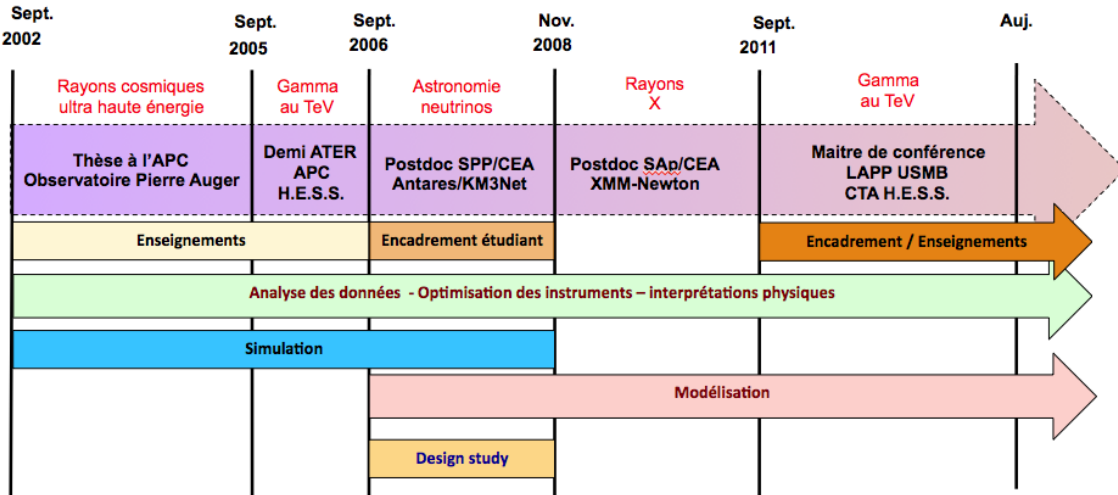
Sept. 2002

Sept. 2005

Sept. 2006

Nov. 2008

Sept. 2011

Auj.

Rayons cosmiques ultra haute énergie

Gamma au TeV

Astronomie neutrinos

Rayons X

Gamma au TeV

Thèse à l'APC Observatoire Pierre Auger

Demi ATER APC H.E.S.S.

Postdoc SPP/CEA Antares/KM3Net

Postdoc SAp/CEA XMM-Newton

Maitre de conférence LAPP USMB CTA H.E.S.S.

Enseignements

Encadrement étudiant

Encadrement / Enseignements

Analyse des données - Optimisation des instruments – interprétations physiques

Simulation

Modélisation

Design study